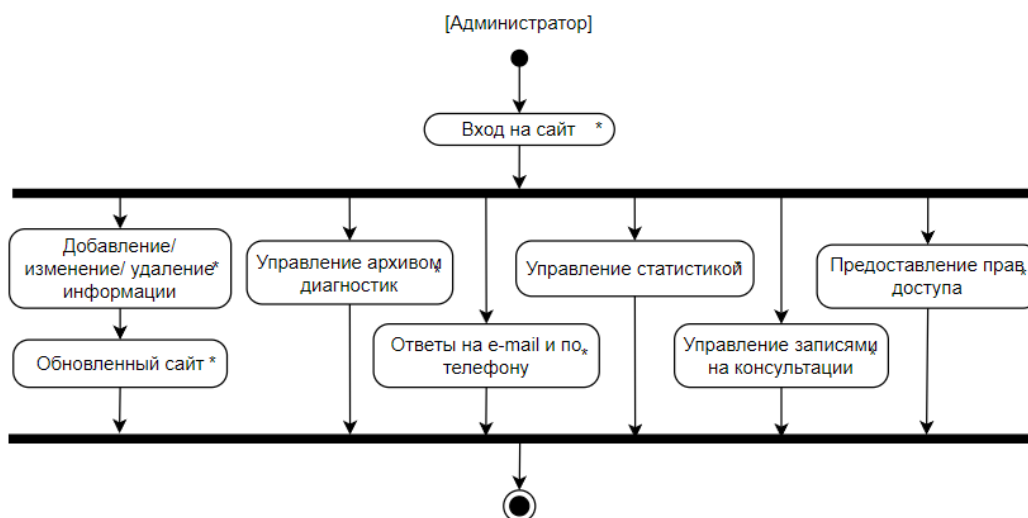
[Администратор]

Вход на сайт *

Добавление/ изменение/ удаление информации *

Обновленный сайт *

Управление архивом диагностик *

Ответы на e-mail и по телефону *

Управление статистикой *

Управление записями на консультации *

Предоставление прав доступа *